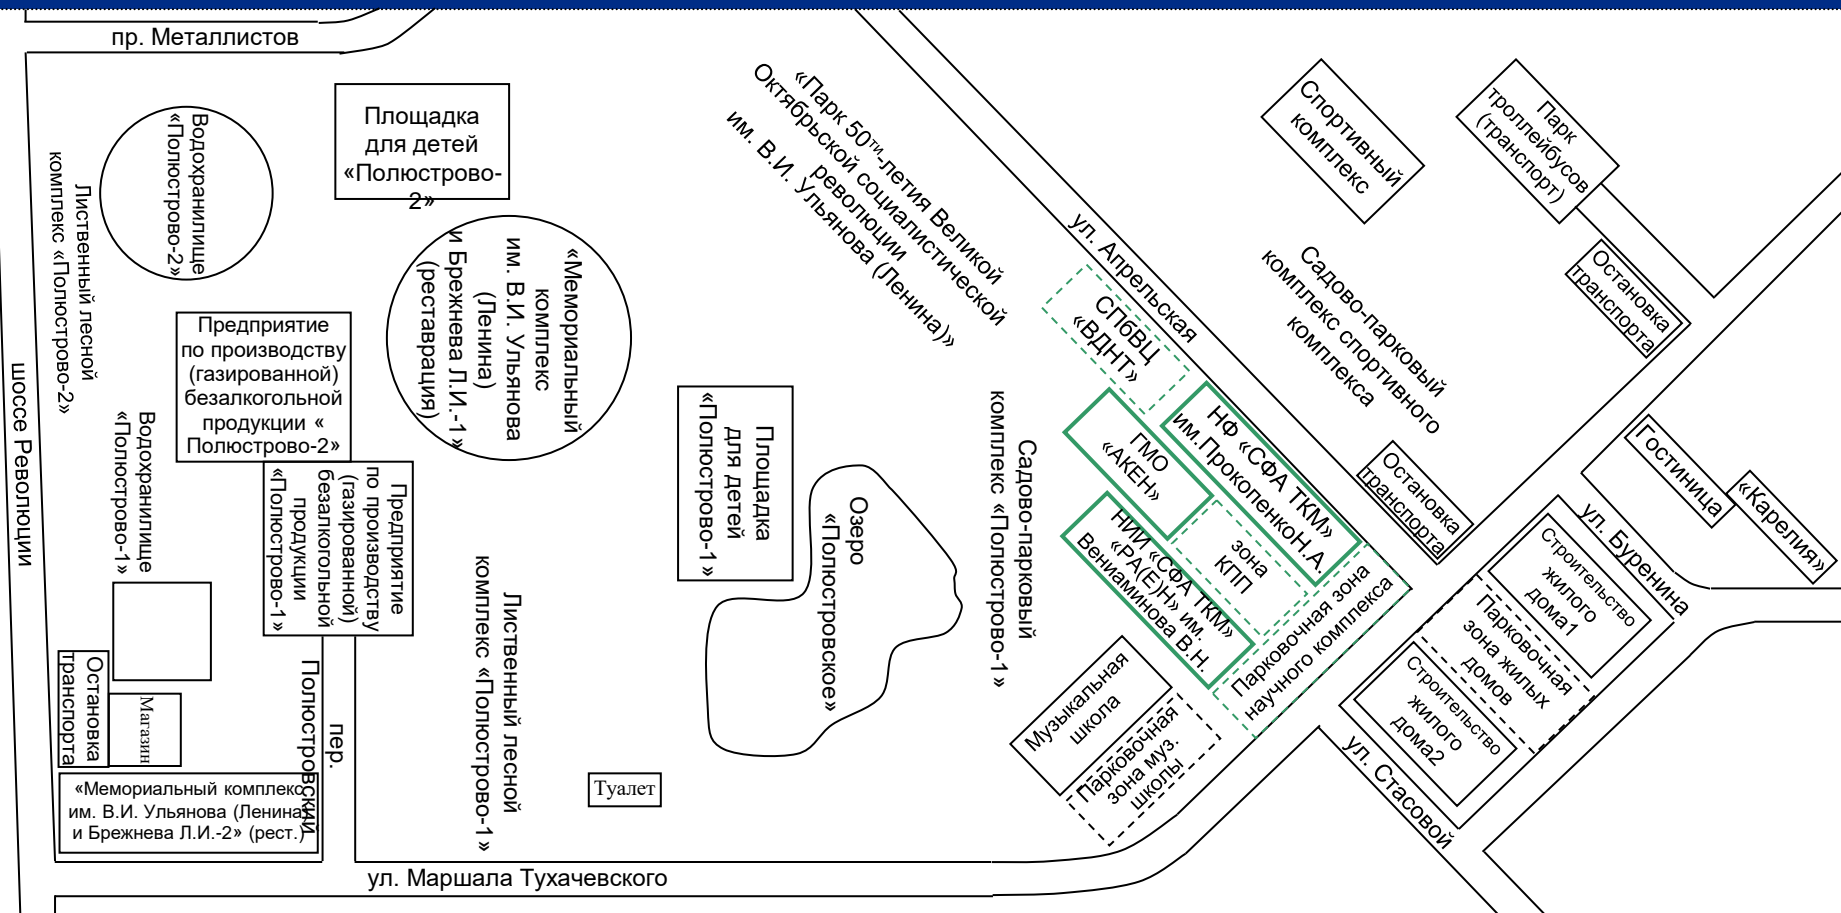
пр. Металлистов

Водохранилище «Полюстрово-2»

Лиственный лесной комплекс «Полюстрово-2»

Площадка для детей «Полюстрово-2»

«Мемориальный комплекс им. В.И. Ульянова (Ленина) и Брежнева Л.И.-1» (реставрация)

«Парк 50ти-летия Великой Октябрьской социалистической революции им. В.И. Ульянова (Ленина)»

ул. Апрельская

Спортивный комплекс

Парк троллейбусов (транспорт)

Садово-парковый комплекс спортивного комплекса

Остановка транспорта

СПбВЦ «ВДНТ»

НФ «СФА ТКМ» им.ПрокопенкоН.А.

ГМО «АКЕН»

зона КПП

НИИ «СФА ТКМ» «РА(Е)Н» им. Вениаминова В.Н.

Парковочная зона научного комплекса

Остановка транспорта

Гостиница

«Карелия»

ул. Буренина

Строительство жилого дома1

Парковочная зона жилых домов

Строительство жилого дома2

ул. Стасовой

Предприятие по производству (газированной) безалкогольной продукции « Полюстрово-2»

Предприятие по производству (газированной) безалкогольной продукции «Полюстрово-1»

шоссе Революции

Водохранилище «Полюстрово-1»

Остановка транспорта

Магазин

«Мемориальный комплекс им. В.И. Ульянова (Ленина) и Брежнева Л.И.-2» (рест.)

пер. Полюстровский

Лиственный лесной комплекс «Полюстрово-1»

Площадка для детей «Полюстрово-1»

Озеро «Полюстровское»

Садово-парковый комплекс «Полюстрово-1»

Музыкальная школа

Парковочная зона муз. школы

Туалет

ул. Маршала Тухачевского